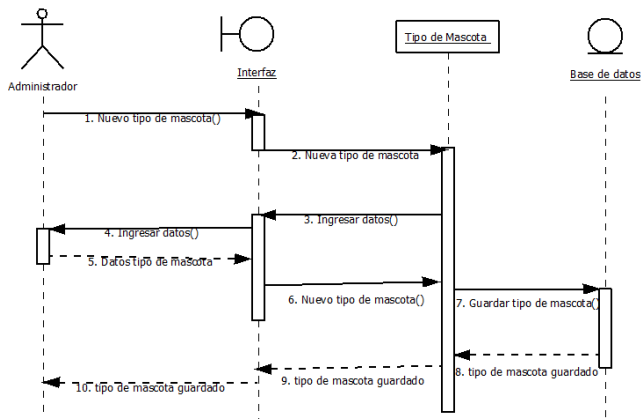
Administrador

Interfaz

Tipo de Mascota

Base de datos

1. Nuevo tipo de mascota()

2. Nueva tipo de mascota

3. Ingresar datos()

4. Ingresar datos()

5. Datos tipo de mascota

6. Nuevo tipo de mascota()

7. Guardar tipo de mascota()

8. tipo de mascota guardado

9. tipo de mascota guardado

10. tipo de mascota guardado